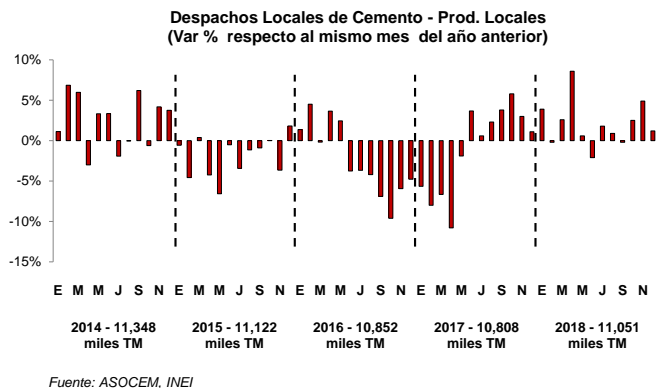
Despachos Locales de Cemento - Prod. Locales
(Var % respecto al mismo mes del año anterior)

10%
5%
0%
-5%
-10%
-15%

E M M J S N E M M J S N E M M J S N E M M J S N E M M J S N

2014 - 11,348 miles TM
2015 - 11,122 miles TM
2016 - 10,852 miles TM
2017 - 10,808 miles TM
2018 - 11,051 miles TM

Fuente: ASOCEM, INEI